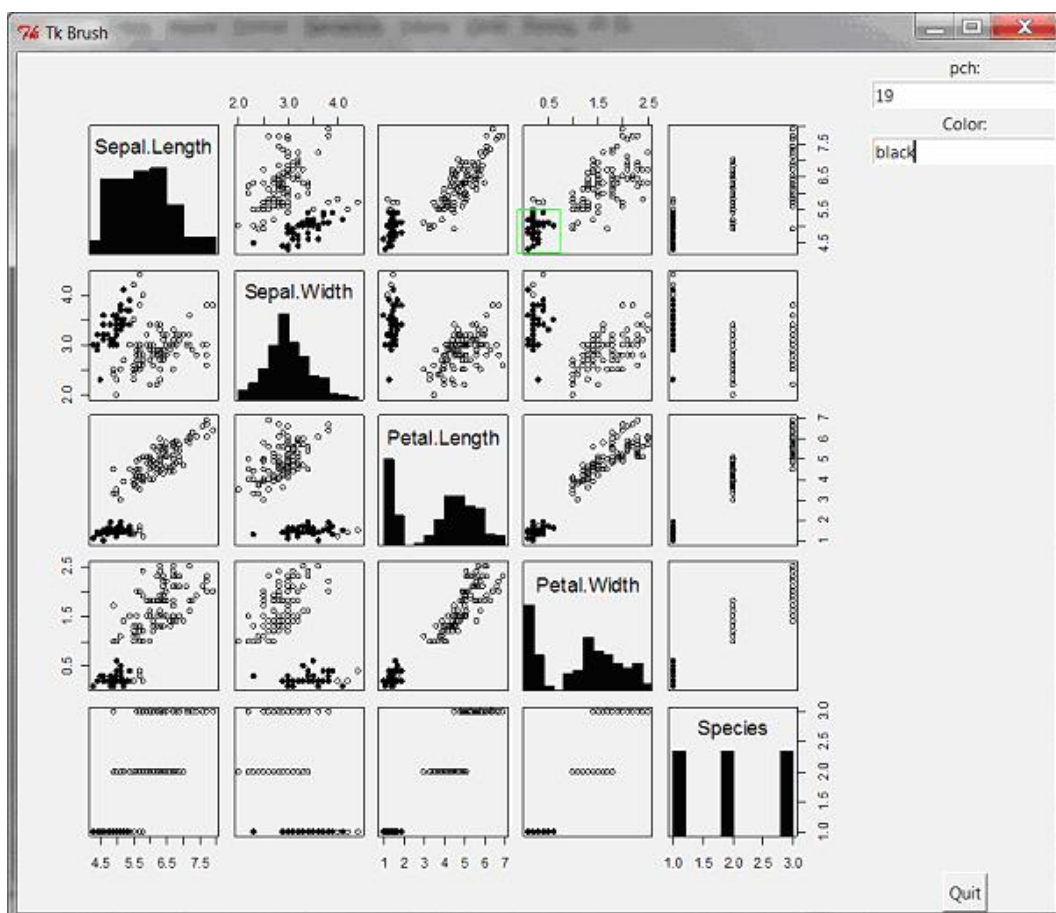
Tk Brush

pch:
19
Color:
black

2.0 3.0 4.0
0.5 1.5 2.5

Sepal.Length
7.5
6.5
5.5
4.5

4.0
3.0
2.0
Sepal.Width

Petal.Length
7
6
5
4
3
2
1

2.5
1.5
0.5
Petal.Width

Species
3.0
2.5
2.0
1.5
1.0

4.5 5.5 6.5 7.5
1 2 3 4 5 6 7
1.0 1.5 2.0 2.5 3.0

Quit